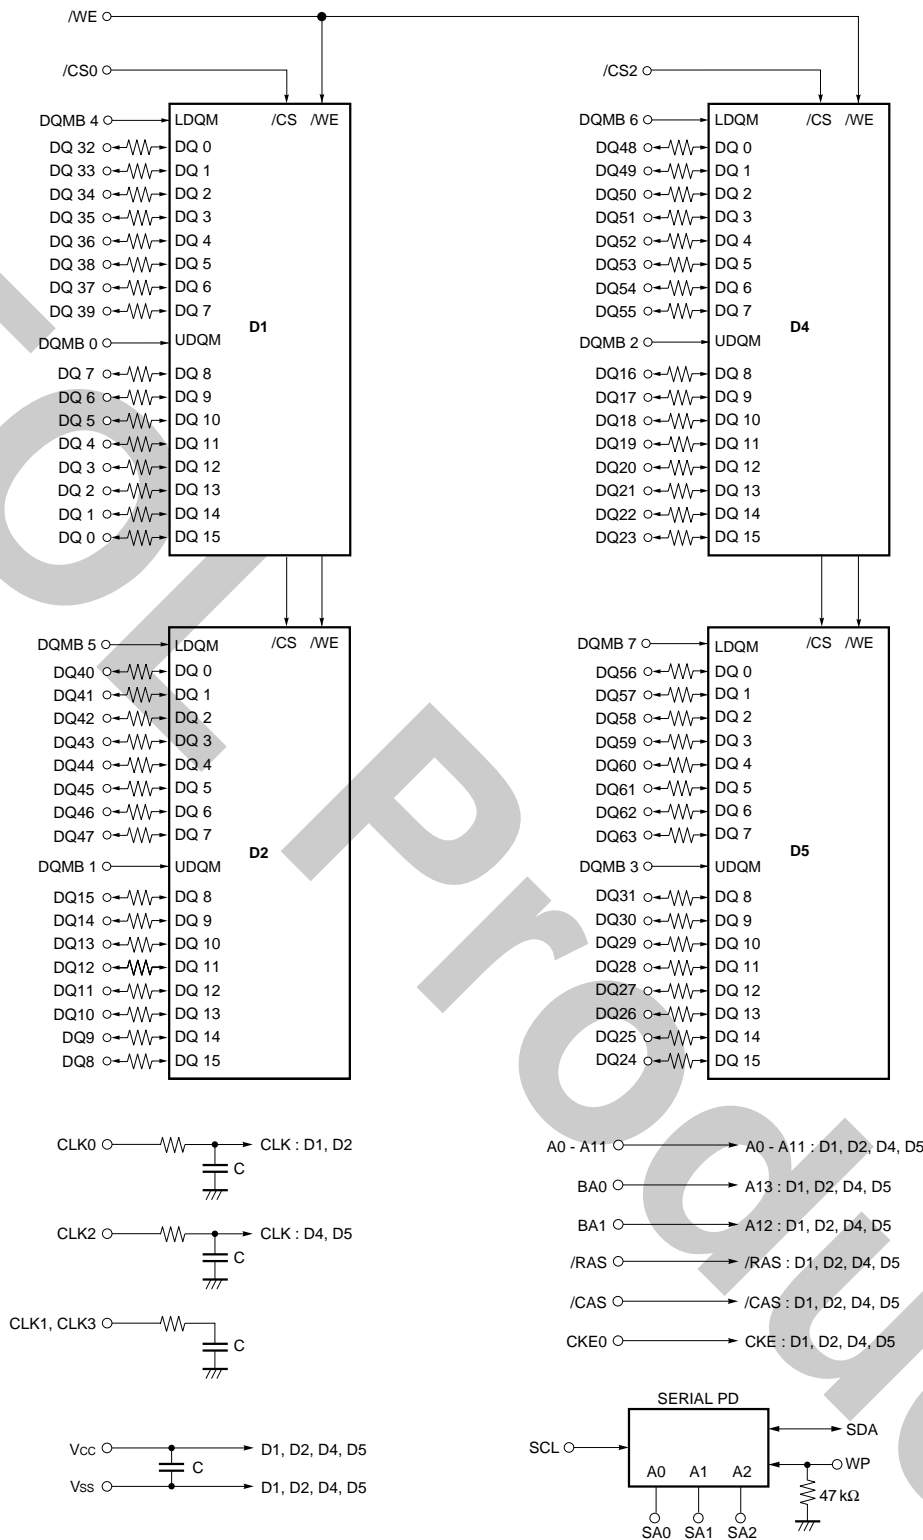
/WE

/CS0

/CS2

DQMB 4 LDQM /CS /WE
DQ 32 DQ 0
DQ 33 DQ 1
DQ 34 DQ 2
DQ 35 DQ 3
DQ 36 DQ 4
DQ 38 DQ 5
DQ 37 DQ 6
DQ 39 DQ 7
D1
DQMB 0 UDQM
DQ 7 DQ 8
DQ 6 DQ 9
DQ 5 DQ 10
DQ 4 DQ 11
DQ 3 DQ 12
DQ 2 DQ 13
DQ 1 DQ 14
DQ 0 DQ 15

DQMB 6 LDQM /CS /WE
DQ48 DQ 0
DQ49 DQ 1
DQ50 DQ 2
DQ51 DQ 3
DQ52 DQ 4
DQ53 DQ 5
DQ54 DQ 6
DQ55 DQ 7
D4
DQMB 2 UDQM
DQ16 DQ 8
DQ17 DQ 9
DQ18 DQ 10
DQ19 DQ 11
DQ20 DQ 12
DQ21 DQ 13
DQ22 DQ 14
DQ23 DQ 15

DQMB 5 LDQM /CS /WE
DQ40 DQ 0
DQ41 DQ 1
DQ42 DQ 2
DQ43 DQ 3
DQ44 DQ 4
DQ45 DQ 5
DQ46 DQ 6
DQ47 DQ 7
D2
DQMB 1 UDQM
DQ15 DQ 8
DQ14 DQ 9
DQ13 DQ 10
DQ12 DQ 11
DQ11 DQ 12
DQ10 DQ 13
DQ9 DQ 14
DQ8 DQ 15

DQMB 7 LDQM /CS /WE
DQ56 DQ 0
DQ57 DQ 1
DQ58 DQ 2
DQ59 DQ 3
DQ60 DQ 4
DQ61 DQ 5
DQ62 DQ 6
DQ63 DQ 7
D5
DQMB 3 UDQM
DQ31 DQ 8
DQ30 DQ 9
DQ29 DQ 10
DQ28 DQ 11
DQ27 DQ 12
DQ26 DQ 13
DQ25 DQ 14
DQ24 DQ 15

CLK0 CLK : D1, D2
C
CLK2 CLK : D4, D5
C
CLK1, CLK3
C

Vcc D1, D2, D4, D5
C
Vss D1, D2, D4, D5

A0 - A11 A0 - A11 : D1, D2, D4, D5
BA0 A13 : D1, D2, D4, D5
BA1 A12 : D1, D2, D4, D5
/RAS /RAS : D1, D2, D4, D5
/CAS /CAS : D1, D2, D4, D5
CKE0 CKE : D1, D2, D4, D5

SERIAL PD
SCL
SDA
WP
A0 A1 A2
47 kΩ
SA0 SA1 SA2